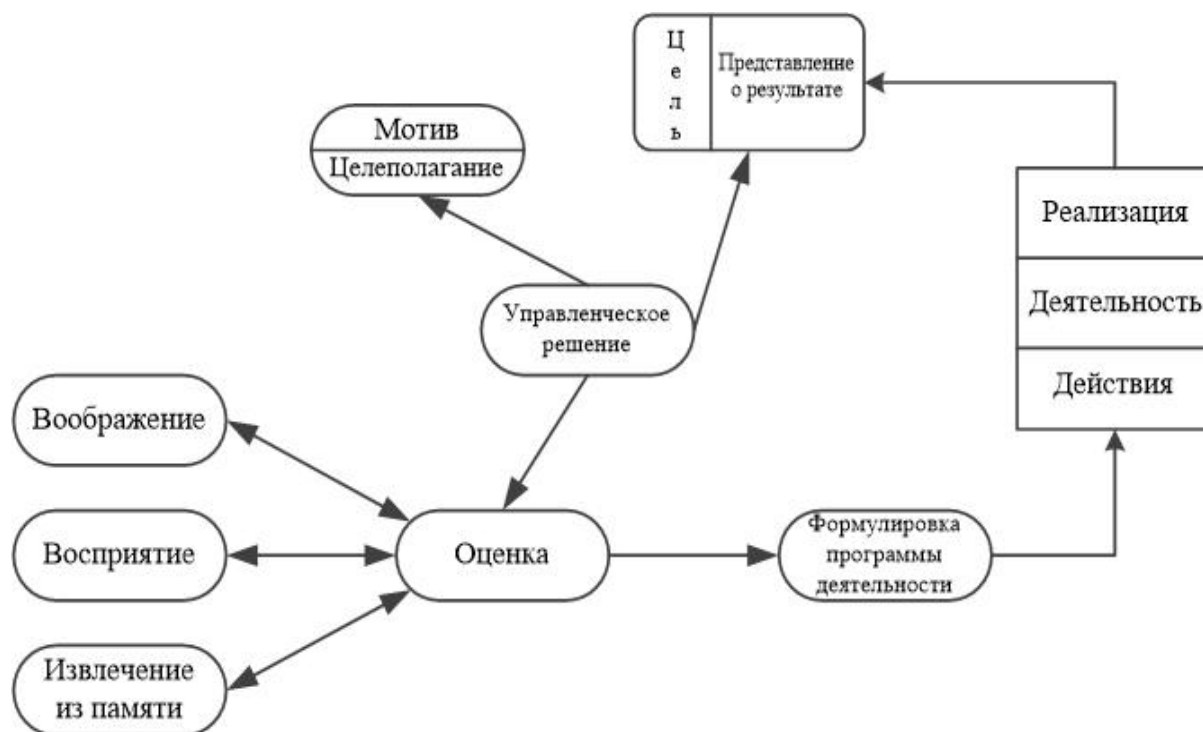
Ц
е
л
ь

Представление о результате

Мотив
Целеполагание

Реализация
Деятельность
Действия

Управленческое решение

Воображение

Восприятие

Оценка

Формулировка программы деятельности

Извлечение из памяти